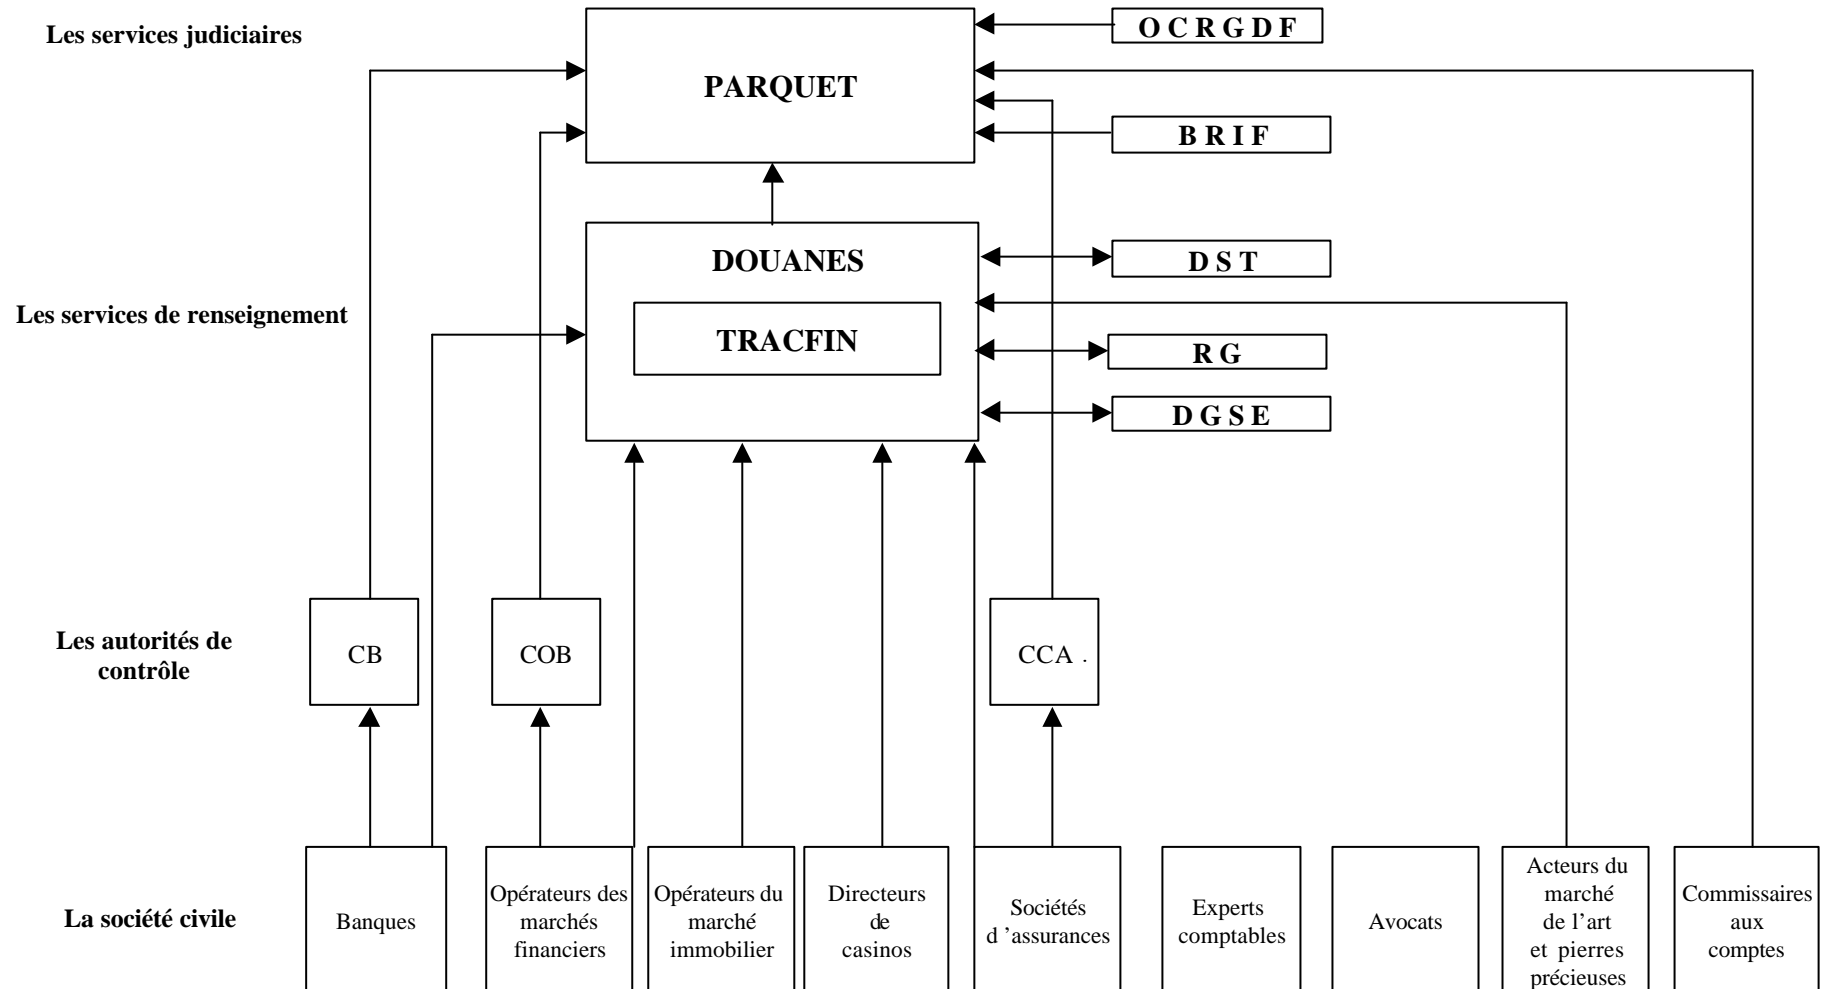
Les services judiciaires

PARQUET

O C R G D F

B R I F

DOUANES

TRACFIN

D S T

R G

D G S E

Les services de renseignement

Les autorités de contrôle

CB

COB

CCA .

La société civile

Banques

Opérateurs des marchés financiers

Opérateurs du marché immobilier

Directeurs de casinos

Sociétés d 'assurances

Experts comptables

Avocats

Acteurs du marché de l'art et pierres précieuses

Commissaires aux comptes